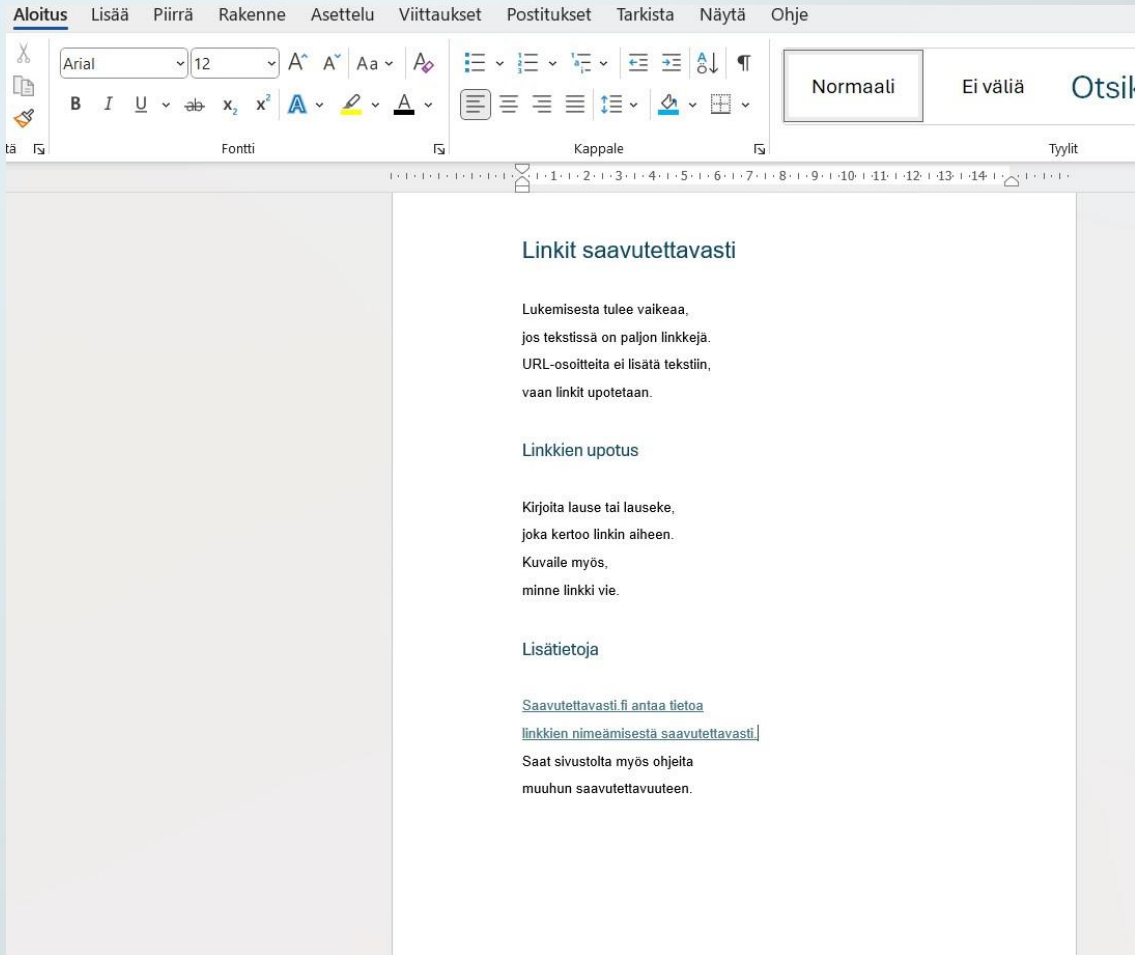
Aloitus Lisää Piirrä Rakenne Asettelu Viittaukset Postitukset Tarkista Näytä Ohje

Arial 12

Normaali Ei väliä Otsik

tä Fontti Kappale Tyylit

1 2 3 4 5 6 7 8 9 10 11 12 13 14

Linkit saavutettavasti

Lukemisesta tulee vaikeaa, jos tekstissä on paljon linkkejä. URL-osoitteita ei lisätä tekstiin, vaan linkit upotetaan.

Linkkien upotus

Kirjoita lause tai lauseke, joka kertoo linkin aiheen. Kuvaile myös, minne linkki vie.

Lisätietoja

Saavutettavasti.fi antaa tietoa linkkien nimeämisestä saavutettavasti. Saat sivustolta myös ohjeita muuhun saavutettavuuteen.